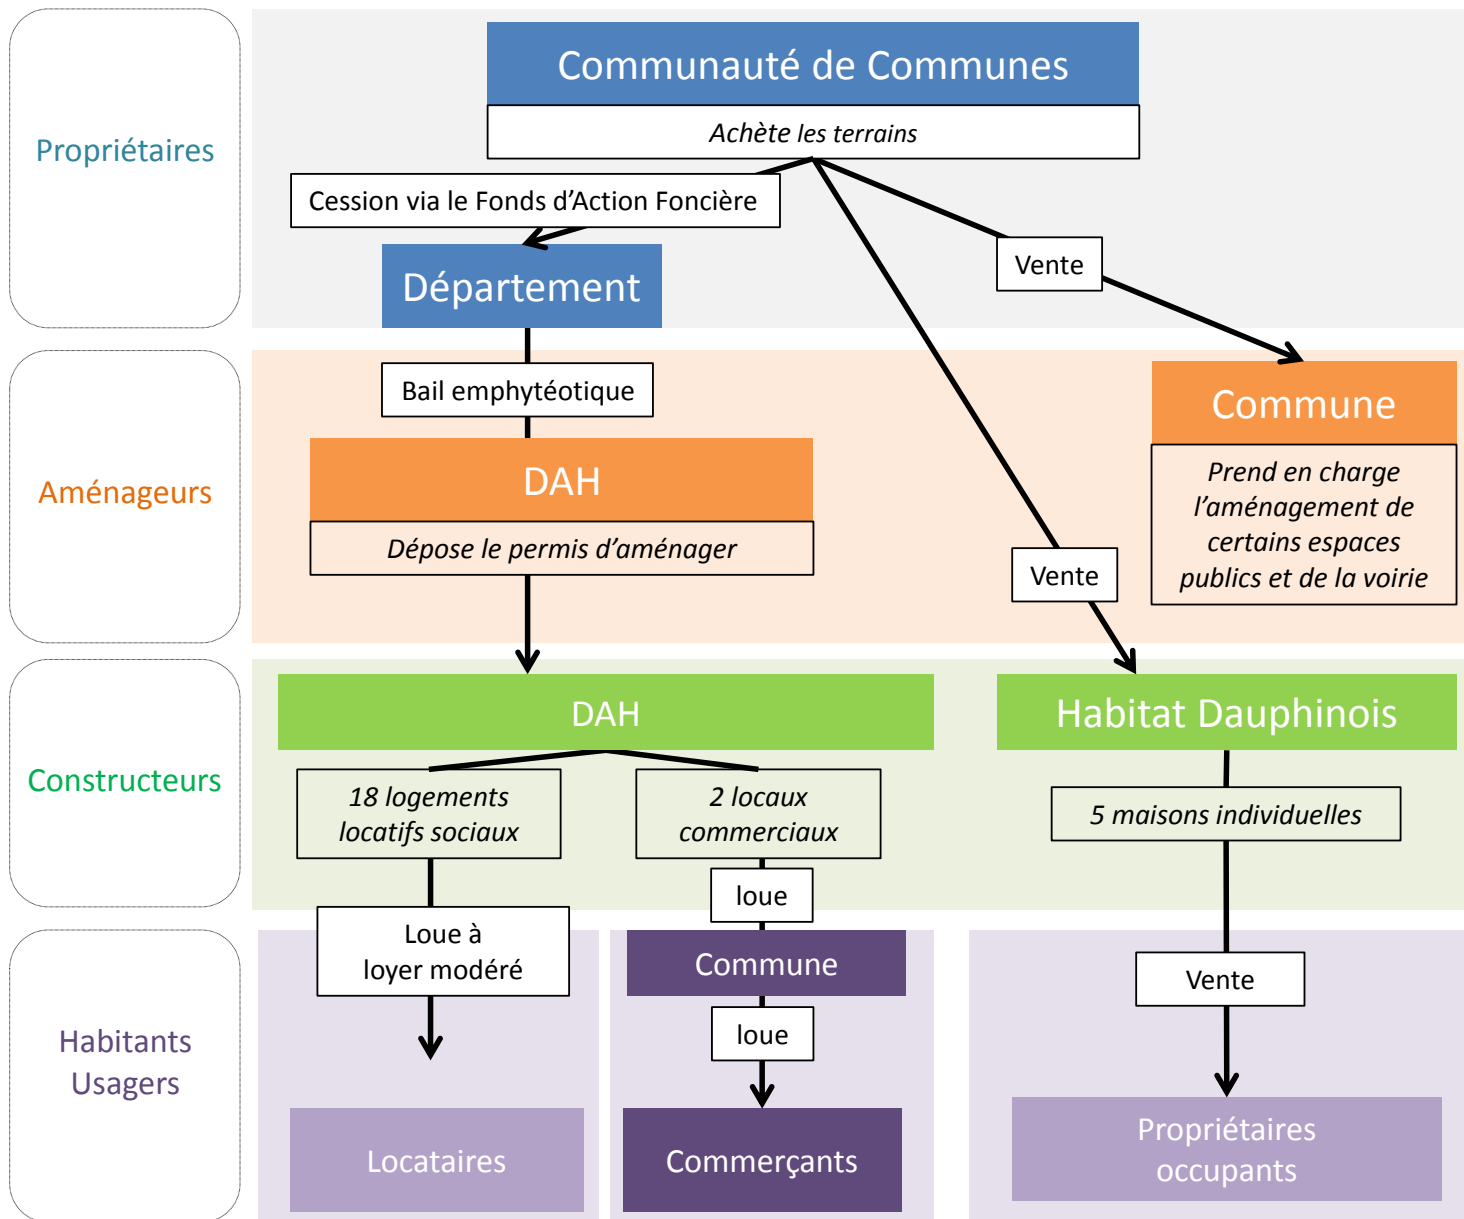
Propriétaires

Communauté de Communes

Achète les terrains

Cession via le Fonds d'Action Foncière

Département

Vente

Aménageurs

Bail emphytéotique

DAH

Dépose le permis d'aménager

Commune

Prend en charge l'aménagement de certains espaces publics et de la voirie

Vente

Constructeurs

DAH

18 logements locatifs sociaux

2 locaux commerciaux

Habitat Dauphinois

5 maisons individuelles

loue

Habitants Usagers

Loue à loyer modéré

Commune

loue

Vente

Locataires

Commerçants

Propriétaires occupants